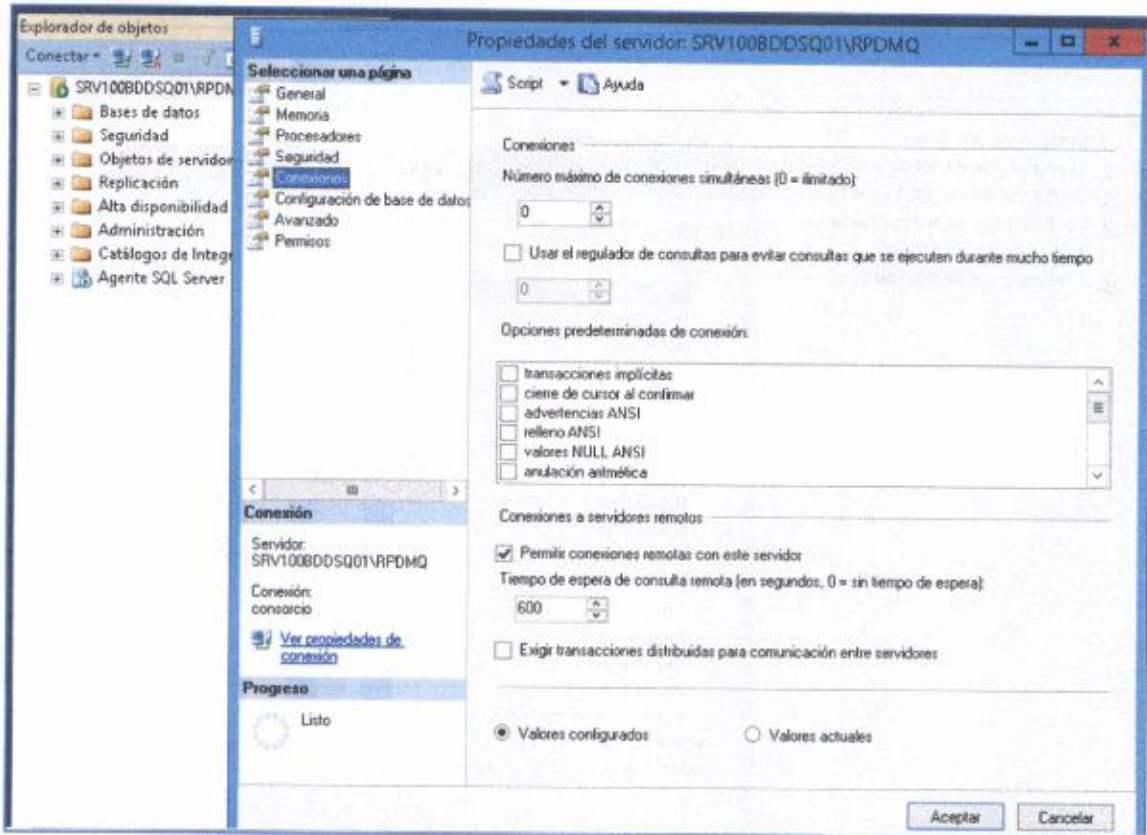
Explorador de objetos
Conectar ▾
SRV100BDDSQ01\RPDM
Bases de datos
Seguridad
Objetos de servidor
Replicación
Alta disponibilidad
Administración
Catálogos de Integr
Agente SQL Server

Propiedades del servidor: SRV100BDDSQ01\RPDMQ

Seleccionar una página
General
Memoria
Procesadores
Seguridad
Conexiones
Configuración de base de datos
Avanzado
Permisos

Conexión
Servidor:
SRV100BDDSQ01\RPDMQ
Conexión:
consorcio
Ver propiedades de conexión

Progreso
Listo

Script ▾ Ayuda

Conexiones
Número máximo de conexiones simultáneas (0 = ilimitado):
0
Usar el regulador de consultas para evitar consultas que se ejecuten durante mucho tiempo
0
Opciones predeterminadas de conexión:
transacciones implícitas
cierre de cursor al confirmar
advertencias ANSI
relleno ANSI
valores NULL ANSI
anulación aritmética

Conexiones a servidores remotos
Permitir conexiones remotas con este servidor
Tiempo de espera de consulta remota (en segundos, 0 = sin tiempo de espera):
600
Exigir transacciones distribuidas para comunicación entre servidores

Valores configurados
Valores actuales

Aceptar
Cancelar